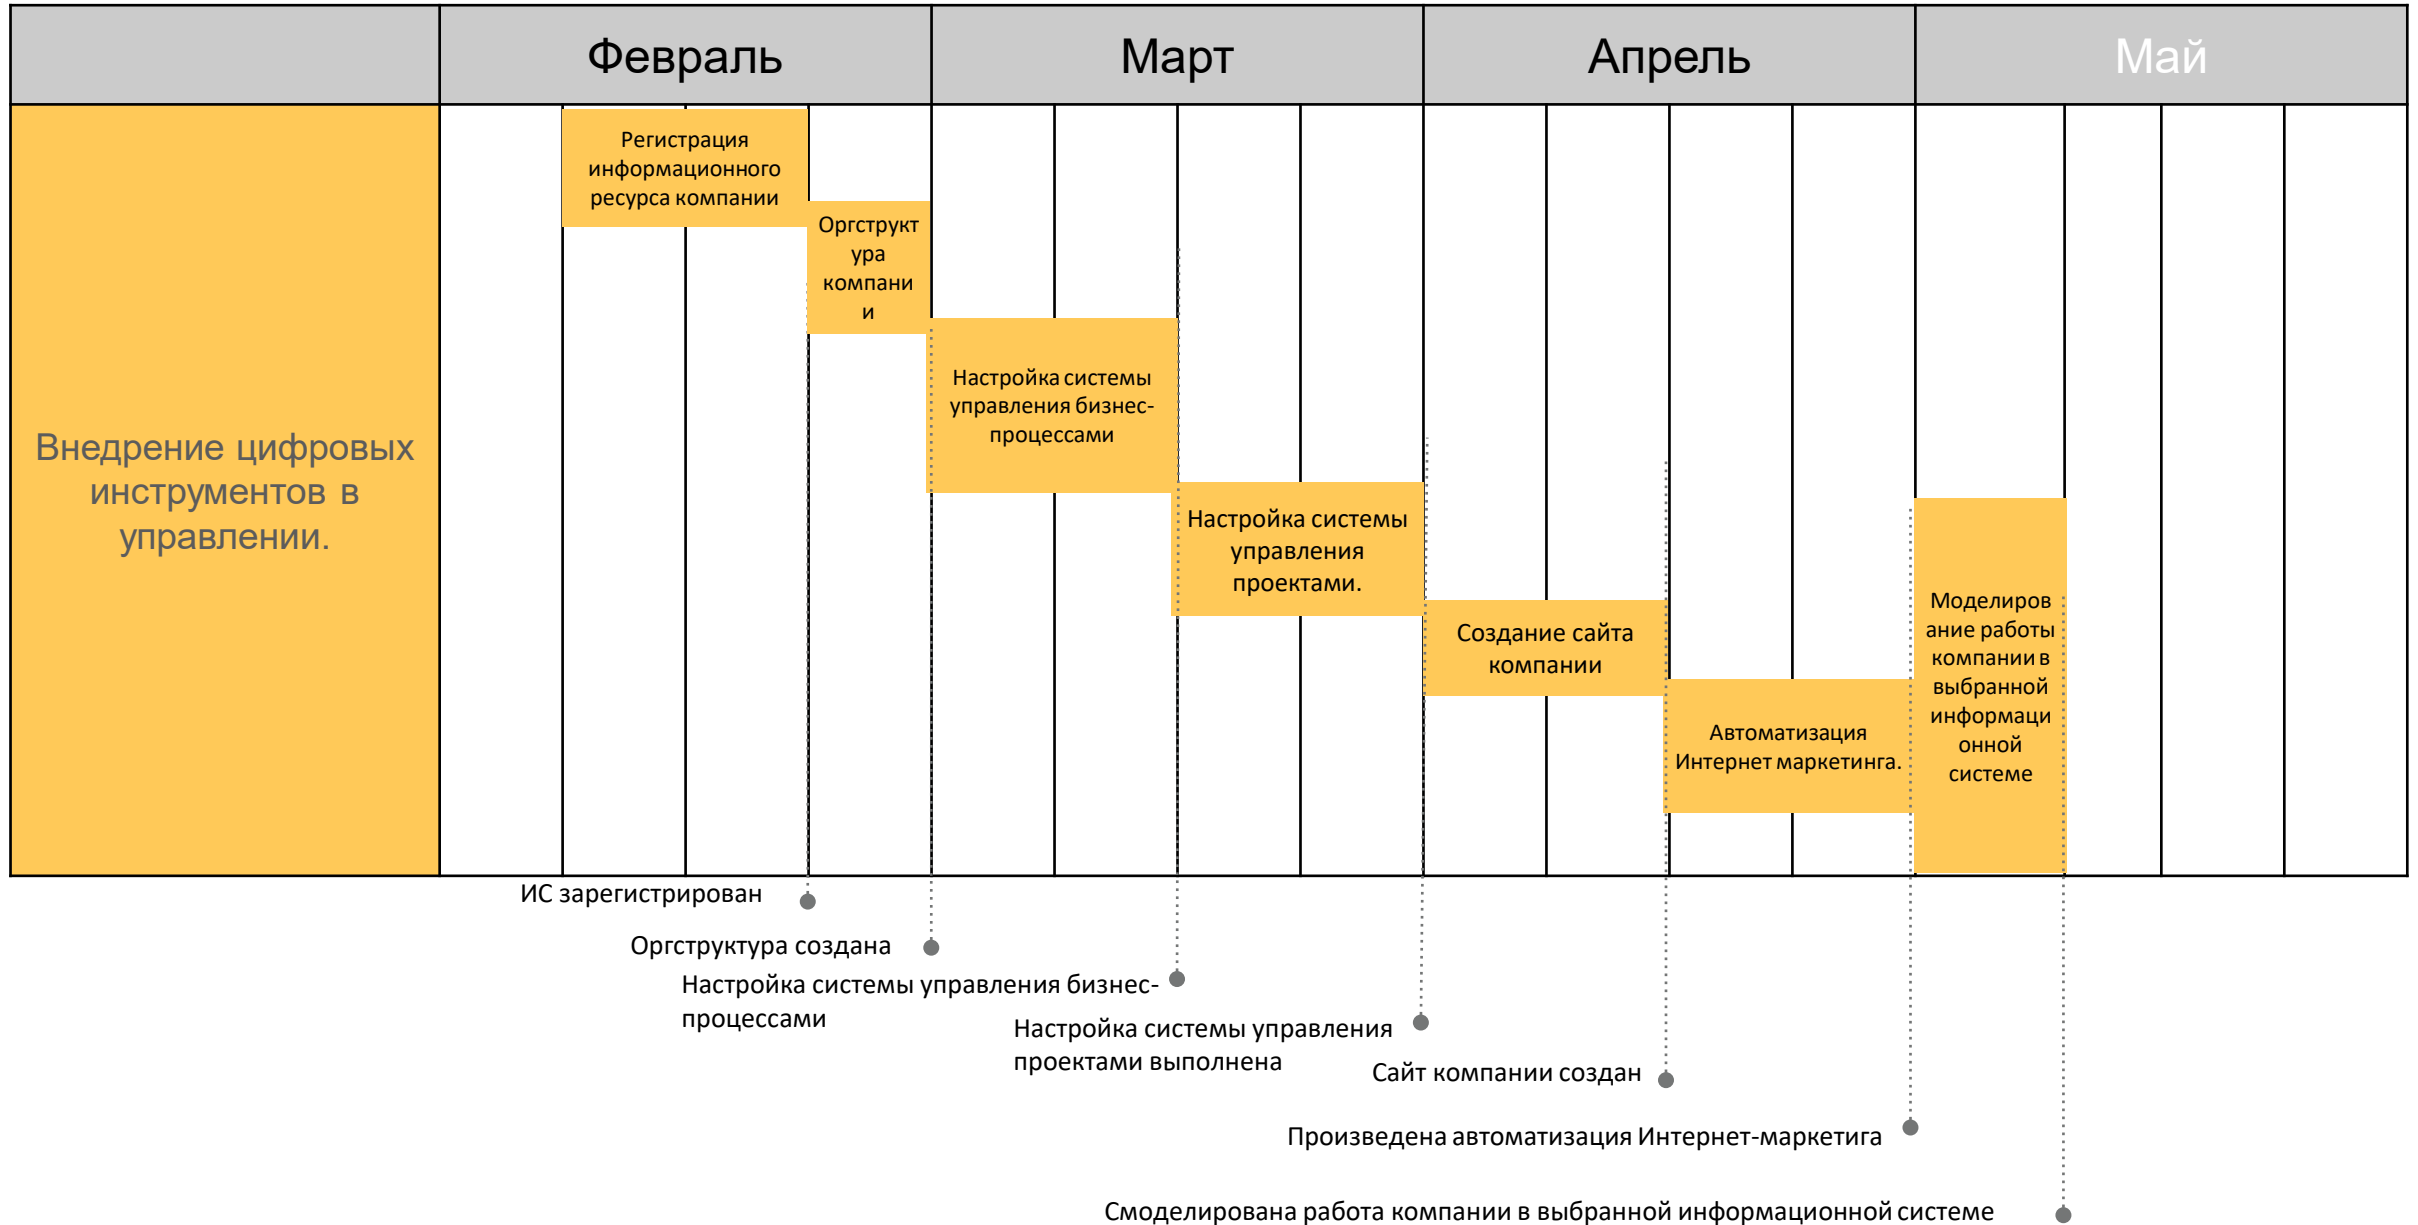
Февраль | Март | Апрель | Май

Внедрение цифровых инструментов в управлении.

Регистрация информационного ресурса компании

Оргструктура компании

Настройка системы управления бизнес-процессами

Настройка системы управления проектами.

Создание сайта компании

Автоматизация Интернет маркетинга.

Моделирование работы компании в выбранной информационной системе

ИС зарегистрирован

Оргструктура создана

Настройка системы управления бизнес-процессами

Настройка системы управления проектами выполнена

Сайт компании создан

Произведена автоматизация Интернет-маркетига

Смоделирована работа компании в выбранной информационной системе